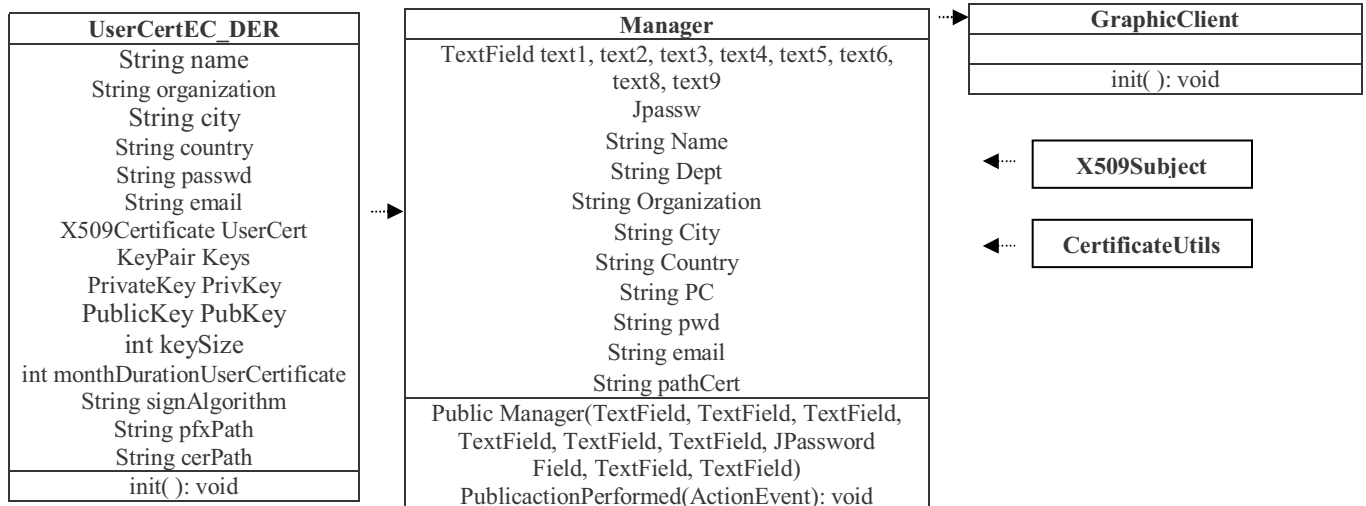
UserCertEC_DER

String name
String organization
String city
String country
String passwd
String email
X509Certificate UserCert
KeyPair Keys
PrivateKey PrivKey
PublicKey PubKey
int keySize
int monthDurationUserCertificate
String signAlgorithm
String pfxPath
String cerPath

init( ): void

Manager

TextField text1, text2, text3, text4, text5, text6, text8, text9
Jpassw
String Name
String Dept
String Organization
String City
String Country
String PC
String pwd
String email
String pathCert

Public Manager(TextField, TextField, TextField, TextField, TextField, TextField, JPassword Field, TextField, TextField)
PublicactionPerformed(ActionEvent): void

GraphicClient

init( ): void

X509Subject

CertificateUtils